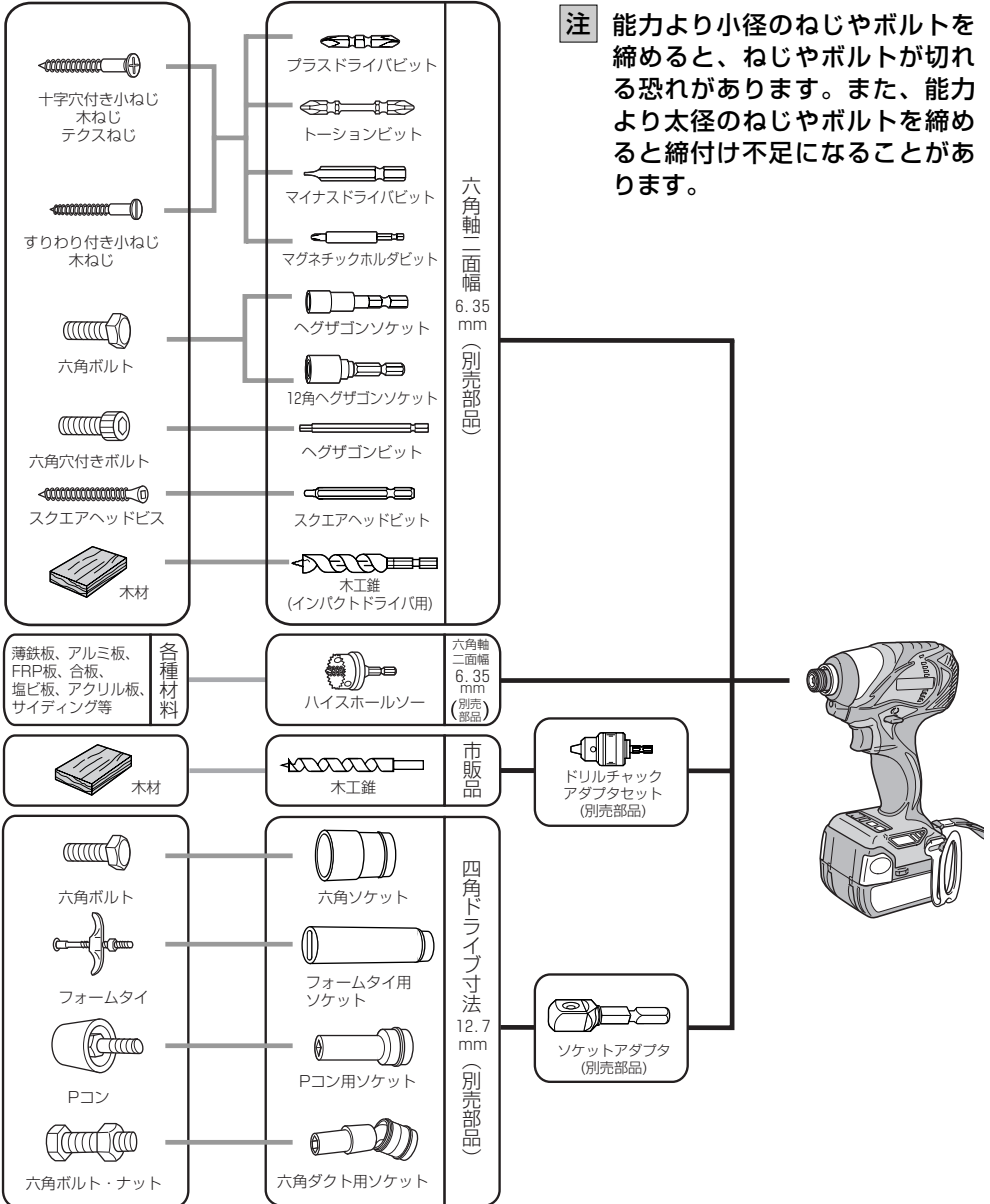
注 能力より小径のねじやボルトを締めると、ねじやボルトが切れる恐れがあります。また、能力より太径のねじやボルトを締めると締付け不足になることがあります。

十字穴付き小ねじ
木ねじ
テクスねじ

すりわり付き小ねじ
木ねじ

六角ボルト

六角穴付きボルト

スクエアヘッドビス

木材

プラスドライバビット
トーションビット
マイナスドライバビット
マグネチックホルダビット
ヘグザゴンソケット
12角ヘグザゴンソケット
ヘグザゴンビット
スクエアヘッドビット
木工錐
(インパクトドライバ用)

六角軸二面幅6.35mm(別売部品)

薄鉄板、アルミ板、FRP板、合板、塩ビ板、アクリル板、サイディング等

各種材料

ハイスホールソー

六角軸二面幅6.35mm(別売部品)

木材

木工錐

市販品

ドリルチャックアダプタセット
(別売部品)

六角ボルト
フォームタイ
Pコン
六角ボルト・ナット

六角ソケット
フォームタイ用ソケット
Pコン用ソケット
六角ダクト用ソケット

四角ドライブ寸法12.7mm(別売部品)

ソケットアダプタ
(別売部品)